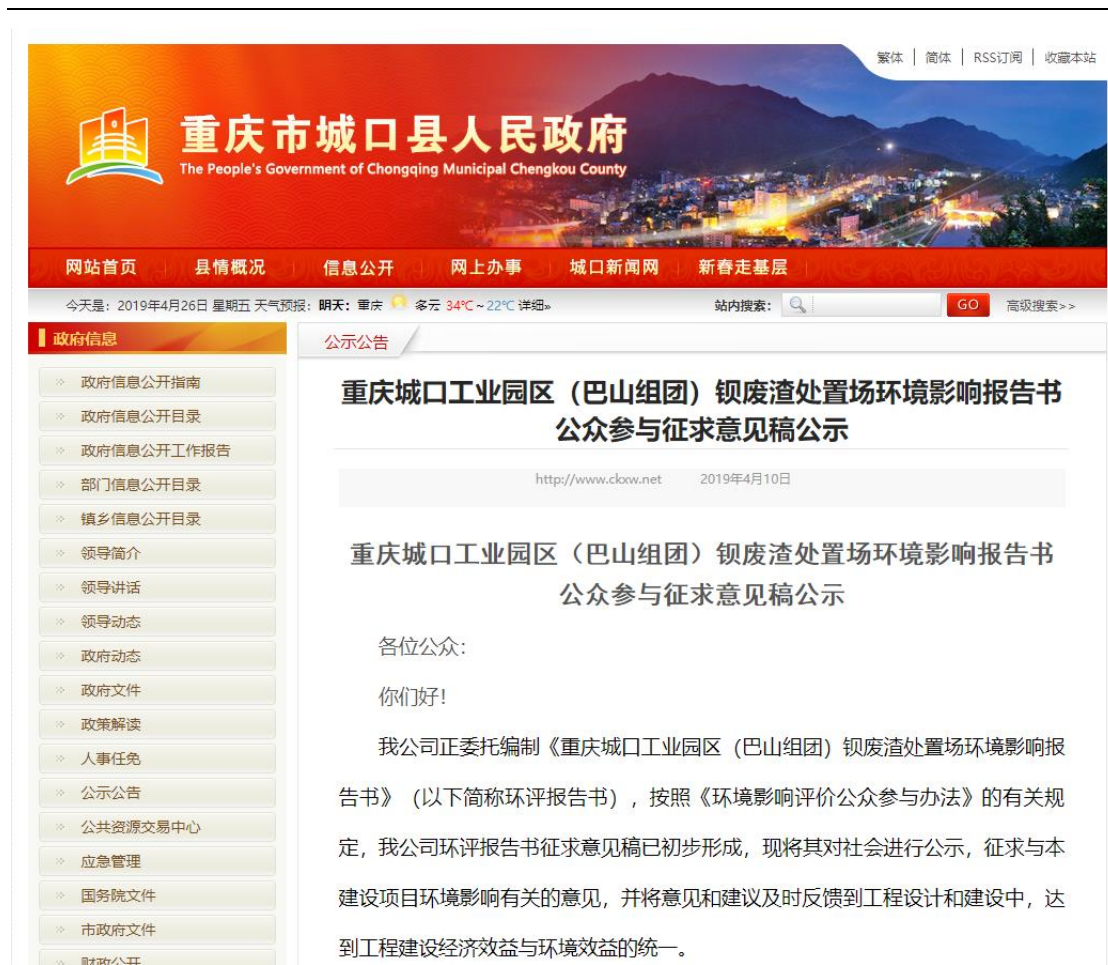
繁体 | 简体 | RSS订阅 | 收藏本站

重庆市城口县人民政府
The People's Government of Chongqing Municipal Chengkou County

网站首页 县情概况 信息公开 网上办事 城口新闻网 新春走基层

今天是：2019年4月26日 星期五 天气预报：明天：重庆 多云 34℃ ~ 22℃ 详细»

站内搜索： GO 高级搜索>>

政府信息

政府信息公开指南
政府信息公开目录
政府信息公开工作报告
部门信息公开目录
镇乡信息公开目录
领导简介
领导讲话
领导动态
政府动态
政府文件
政策解读
人事任免
公示公告
公共资源交易中心
应急管理
国务院文件
市政府文件
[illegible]

公示公告

重庆城口工业园区（巴山组团）钡废渣处置场环境影响报告书公众参与征求意见稿公示

http://www.ckxw.net 2019年4月10日

重庆城口工业园区（巴山组团）钡废渣处置场环境影响报告书公众参与征求意见稿公示

各位公众：

你们好！

我公司正委托编制《重庆城口工业园区（巴山组团）钡废渣处置场环境影响报告书》（以下简称环评报告书），按照《环境影响评价公众参与办法》的有关规定，我公司环评报告书征求意见稿已初步形成，现将其对社会进行公示，征求与本建设项目环境影响有关的意见，并将意见和建议及时反馈到工程设计和建设中，达到工程建设经济效益与环境效益的统一。